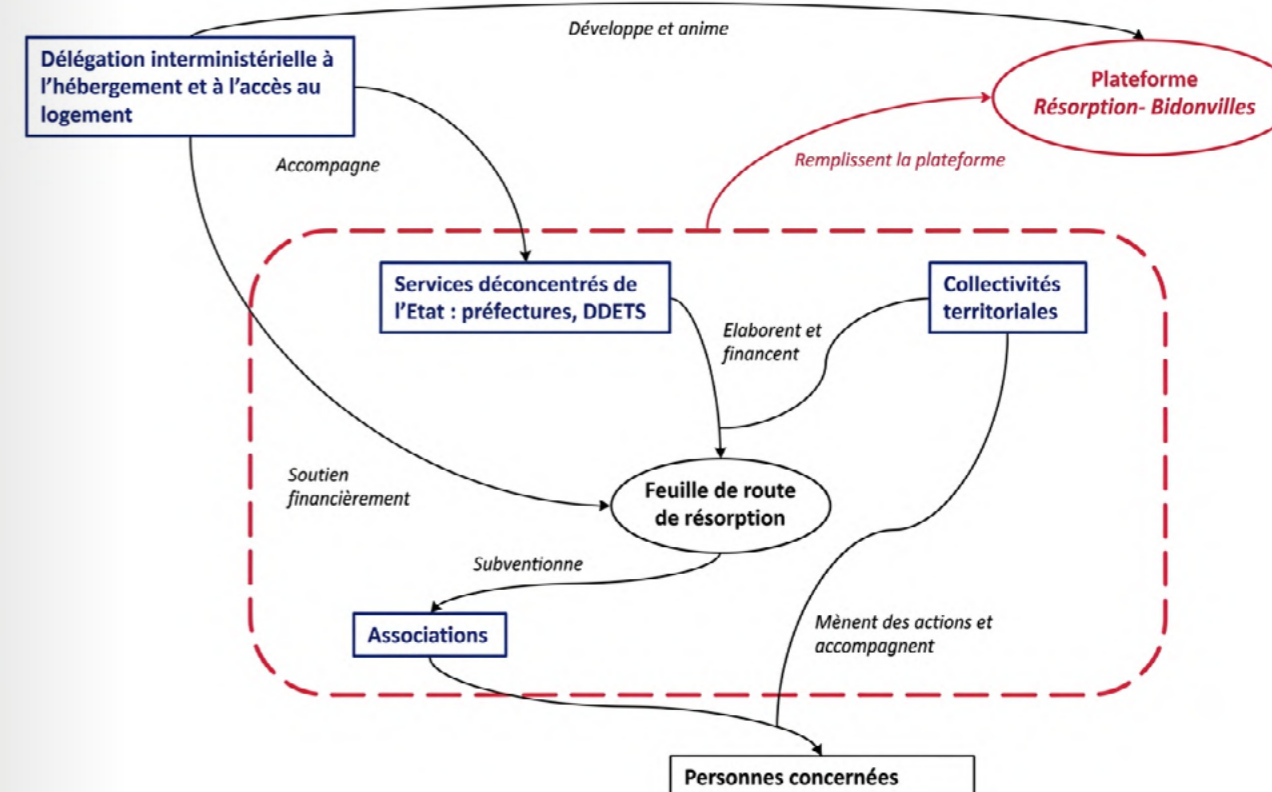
Développe et anime

Délégation interministérielle à l'hébergement et à l'accès au logement

Plateforme
Résorption- Bidonvilles

Accompagne

Remplissent la plateforme

Services déconcentrés de l'Etat : préfectures, DDETS

Collectivités territoriales

Elaborent et financent

Soutien financièrement

Feuille de route de résorption

Subventionne

Associations

Mènent des actions et accompagnent

Personnes concernées